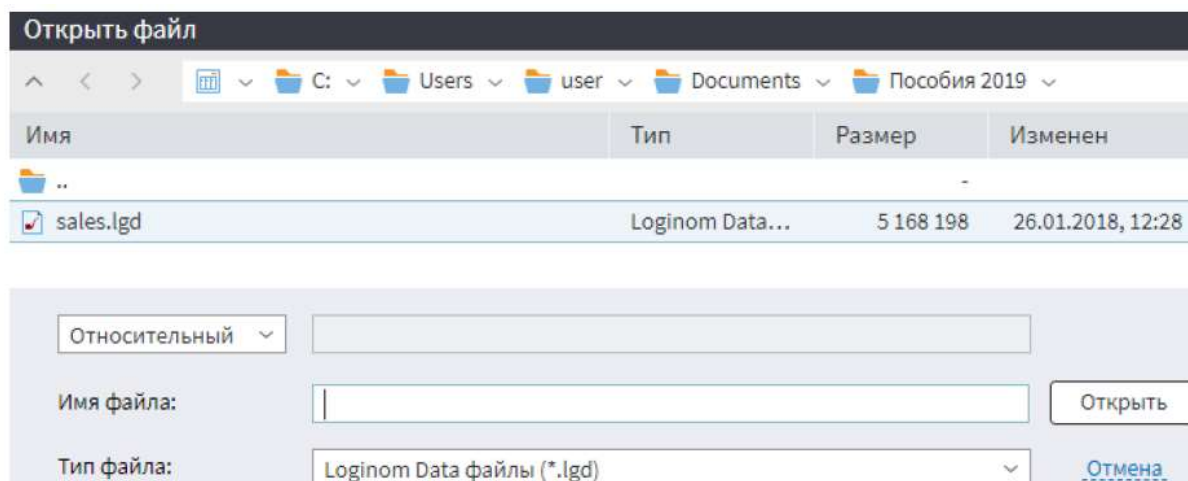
Открыть файл

C: Users user Documents Пособия 2019

| Имя | Тип | Размер | Изменен |
|---|---|---|---|
| .. | | - | |
| sales.lgd | Loginom Data... | 5 168 198 | 26.01.2018, 12:28 |

Относительный

Имя файла:

Открыть

Тип файла: Loginom Data файлы (*.lgd)

Отмена